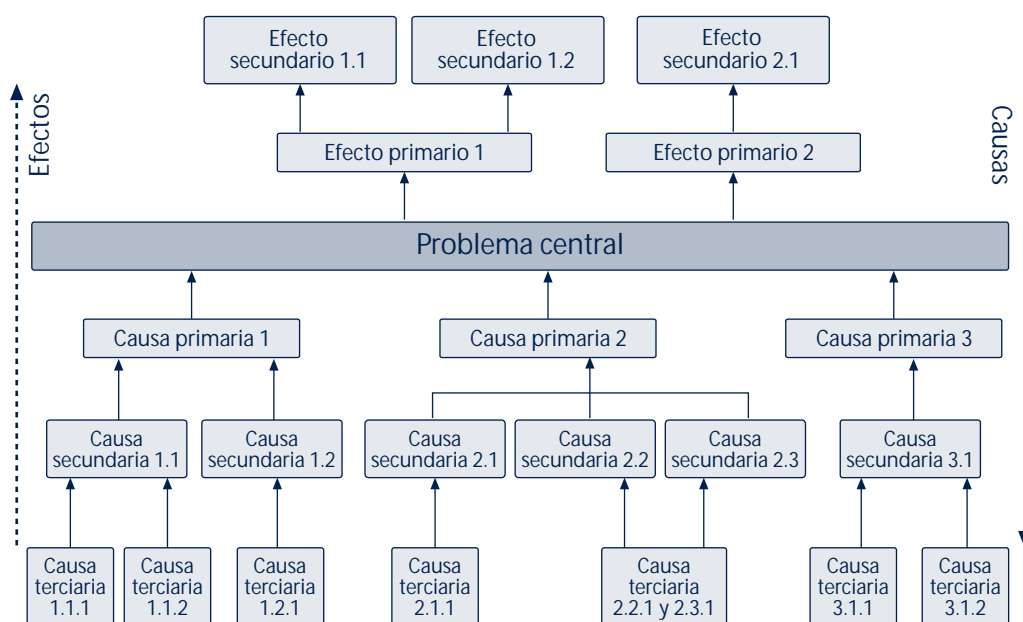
Efecto secundario 1.1

Efecto secundario 1.2

Efecto secundario 2.1

Efectos

Causas

Efecto primario 1

Efecto primario 2

Problema central

Causa primaria 1

Causa primaria 2

Causa primaria 3

Causa secundaria 1.1

Causa secundaria 1.2

Causa secundaria 2.1

Causa secundaria 2.2

Causa secundaria 2.3

Causa secundaria 3.1

Causa terciaria 1.1.1

Causa terciaria 1.1.2

Causa terciaria 1.2.1

Causa terciaria 2.1.1

Causa terciaria 2.2.1 y 2.3.1

Causa terciaria 3.1.1

Causa terciaria 3.1.2